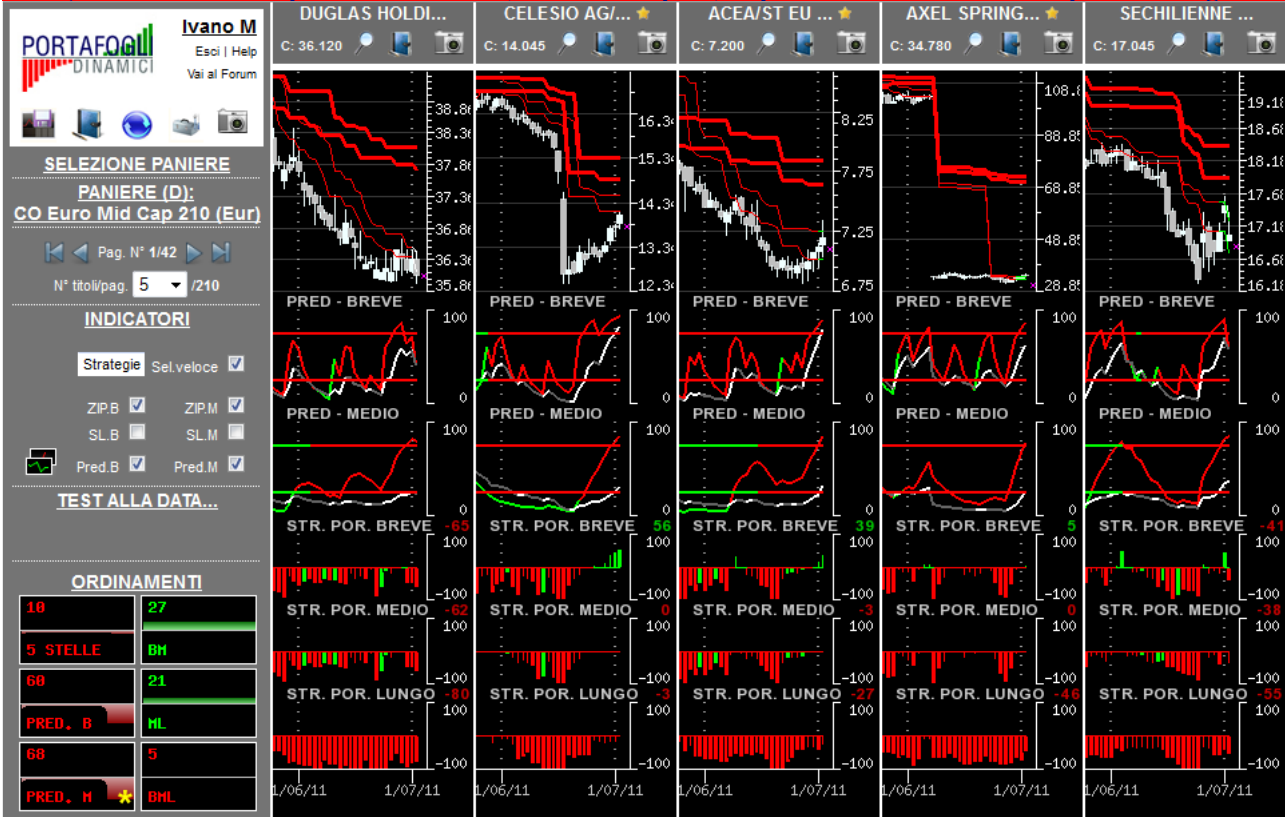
PORTAFOGLI DINAMICI

Ivano M
Esci | Help
Vai al Forum

SELEZIONE PANIERE
PANIERE (D):
CO Euro Mid Cap 210 (Eur)

Pag. N° 1/42
N° titoli/pag. 5 /210

INDICATORI
Strategie Sel.veloce
ZIP.B ZIP.M
SL.B SL.M
Pred.B Pred.M

TEST ALLA DATA...

ORDINAMENTI
10 5 STELLE
27 BM
60 PRED. B
21 ML
68 PRED. M
5 BML

DUGLAS HOLDI...
C: 36.120
38.8
38.3
37.8
37.3
36.8
36.3
35.8
PRED - BREVE 100 0
PRED - MEDIO 100 0
STR. POR. BREVE -65 100 -100
STR. POR. MEDIO -62 100 -100
STR. POR. LUNGO -80 100 -100
1/06/11 1/07/11

CELESIO AG/...
C: 14.045
16.3
15.3
14.3
13.3
12.3
PRED - BREVE 100 0
PRED - MEDIO 100 0
STR. POR. BREVE 56 100 -100
STR. POR. MEDIO 0 100 -100
STR. POR. LUNGO -3 100 -100
1/06/11 1/07/11

ACEA/ST EU ...
C: 7.200
8.25
7.75
7.25
6.75
PRED - BREVE 100 0
PRED - MEDIO 100 0
STR. POR. BREVE 39 100 -100
STR. POR. MEDIO -3 100 -100
STR. POR. LUNGO -27 100 -100
1/06/11 1/07/11

AXEL SPRING...
C: 34.780
108.8
88.8
68.8
48.8
28.8
PRED - BREVE 100 0
PRED - MEDIO 100 0
STR. POR. BREVE 5 100 -100
STR. POR. MEDIO 0 100 -100
STR. POR. LUNGO -46 100 -100
1/06/11 1/07/11

SECHILIENNE ...
C: 17.045
19.18
18.68
18.18
17.68
17.18
16.68
16.18
PRED - BREVE 100 0
PRED - MEDIO 100 0
STR. POR. BREVE -41 100 -100
STR. POR. MEDIO -38 100 -100
STR. POR. LUNGO -55 100 -100
1/06/11 1/07/11